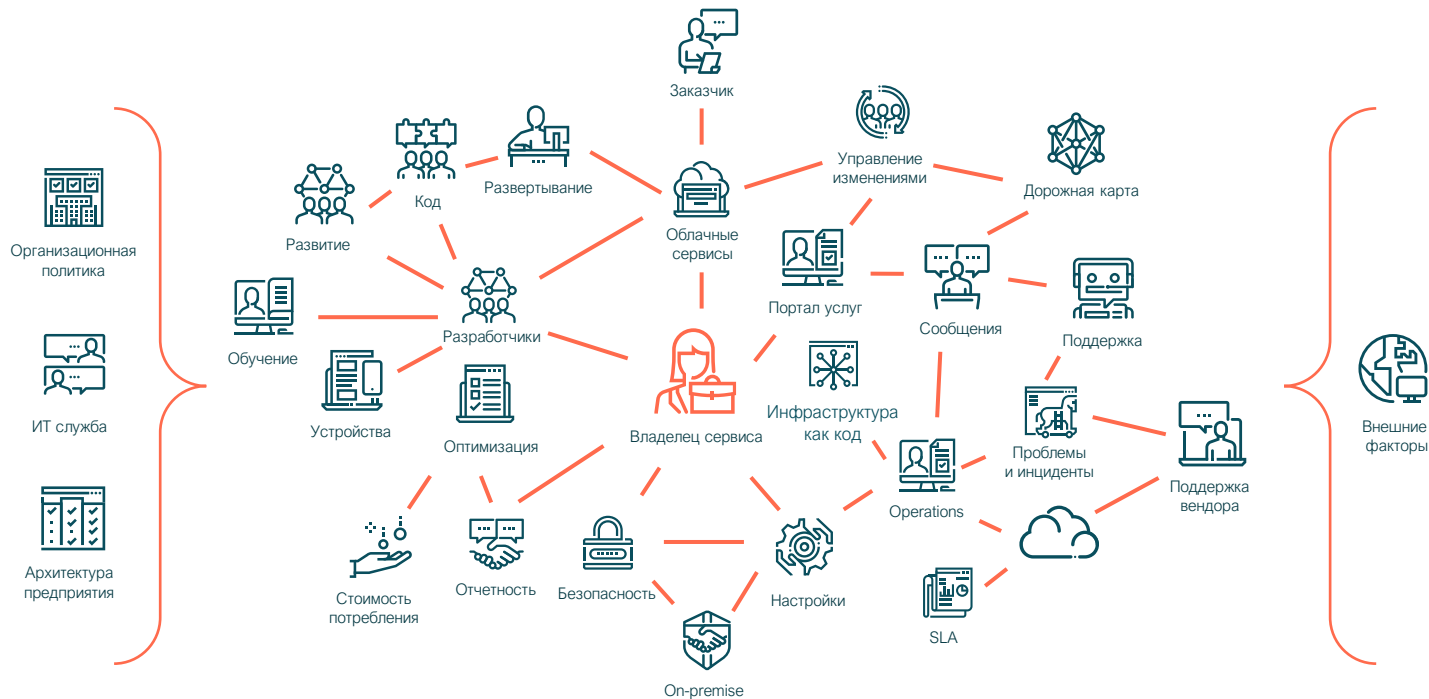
Заказчик

Организационная политика

ИТ служба

Архитектура предприятия

Развитие

Код

Развертывание

Облачные сервисы

Управление изменениями

Дорожная карта

Обучение

Разработчики

Портал услуг

Сообщения

Поддержка

Устройства

Оптимизация

Владелец сервиса

Инфраструктура как код

Проблемы и инциденты

Поддержка вендора

Внешние факторы

Operations

Стоимость потребления

Отчетность

Безопасность

Настройки

SLA

On-premise